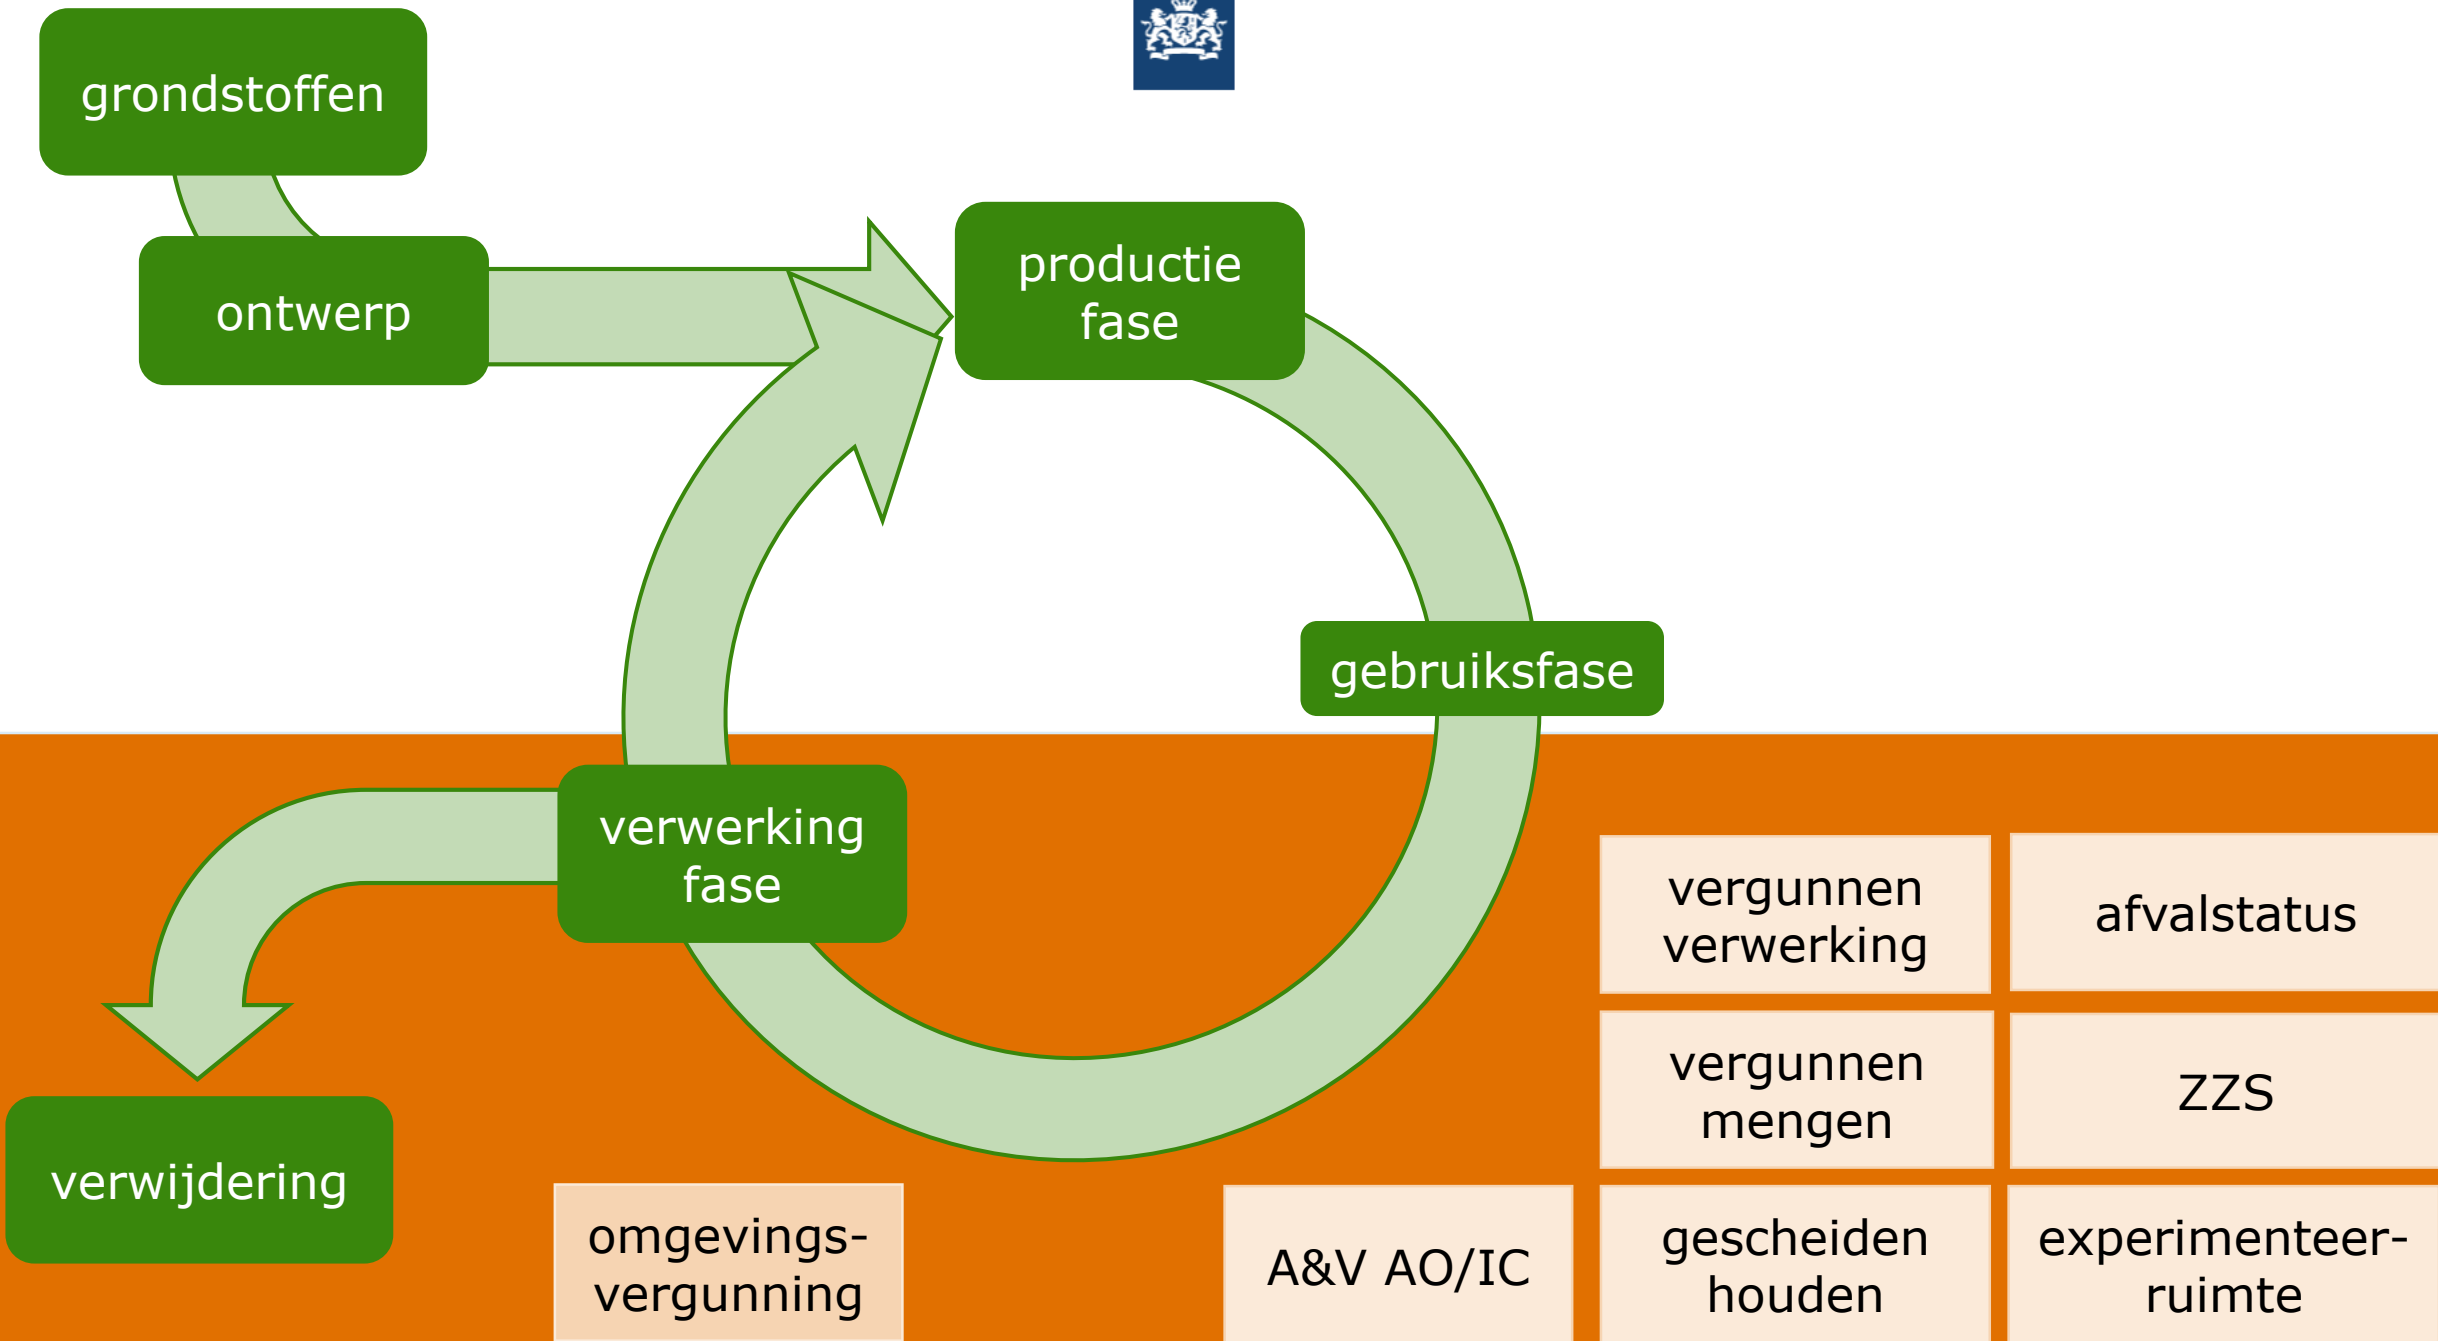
grondstoffen

ontwerp

productie fase

gebruiksfase

verwerking fase

verwijdering

omgevings-vergunning

A&V AO/IC

vergunnen verwerking

afvalstatus

vergunnen mengen

ZZS

gescheiden houden

experimenteer-ruimte